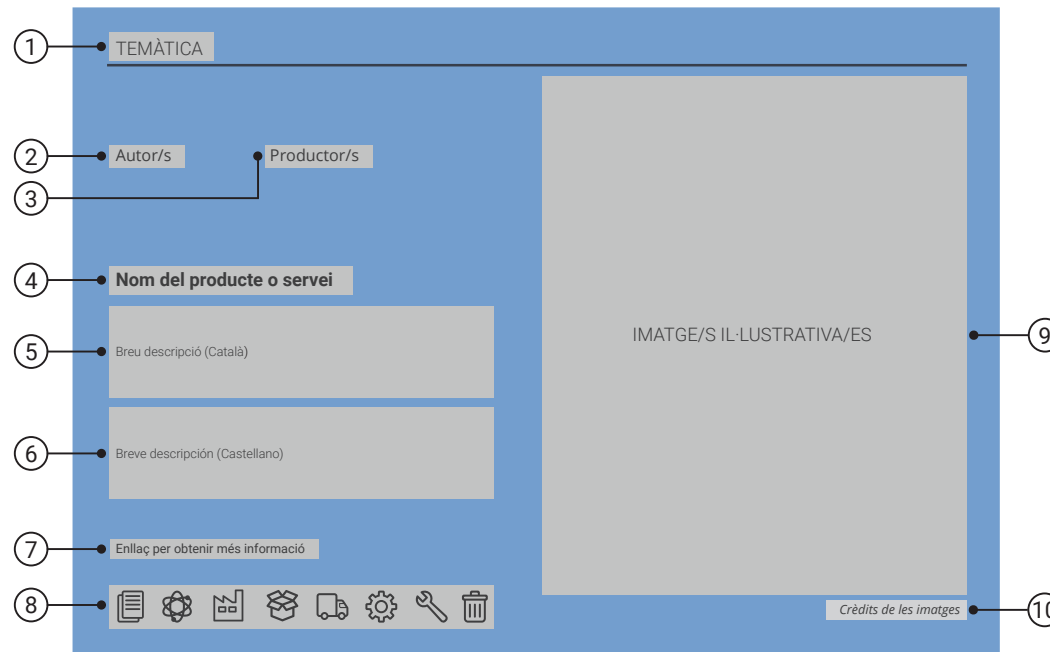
1 TEMÀTICA

2 Autor/s

Productor/s

3

4 Nom del producte o servei

5 Breu descripció (Català)

6 Breve descripción (Castellano)

7 Enllaç per obtenir més informació

8

IMATGE/S IL·LUSTRATIVA/ES 9

Crèdits de les imatges 10